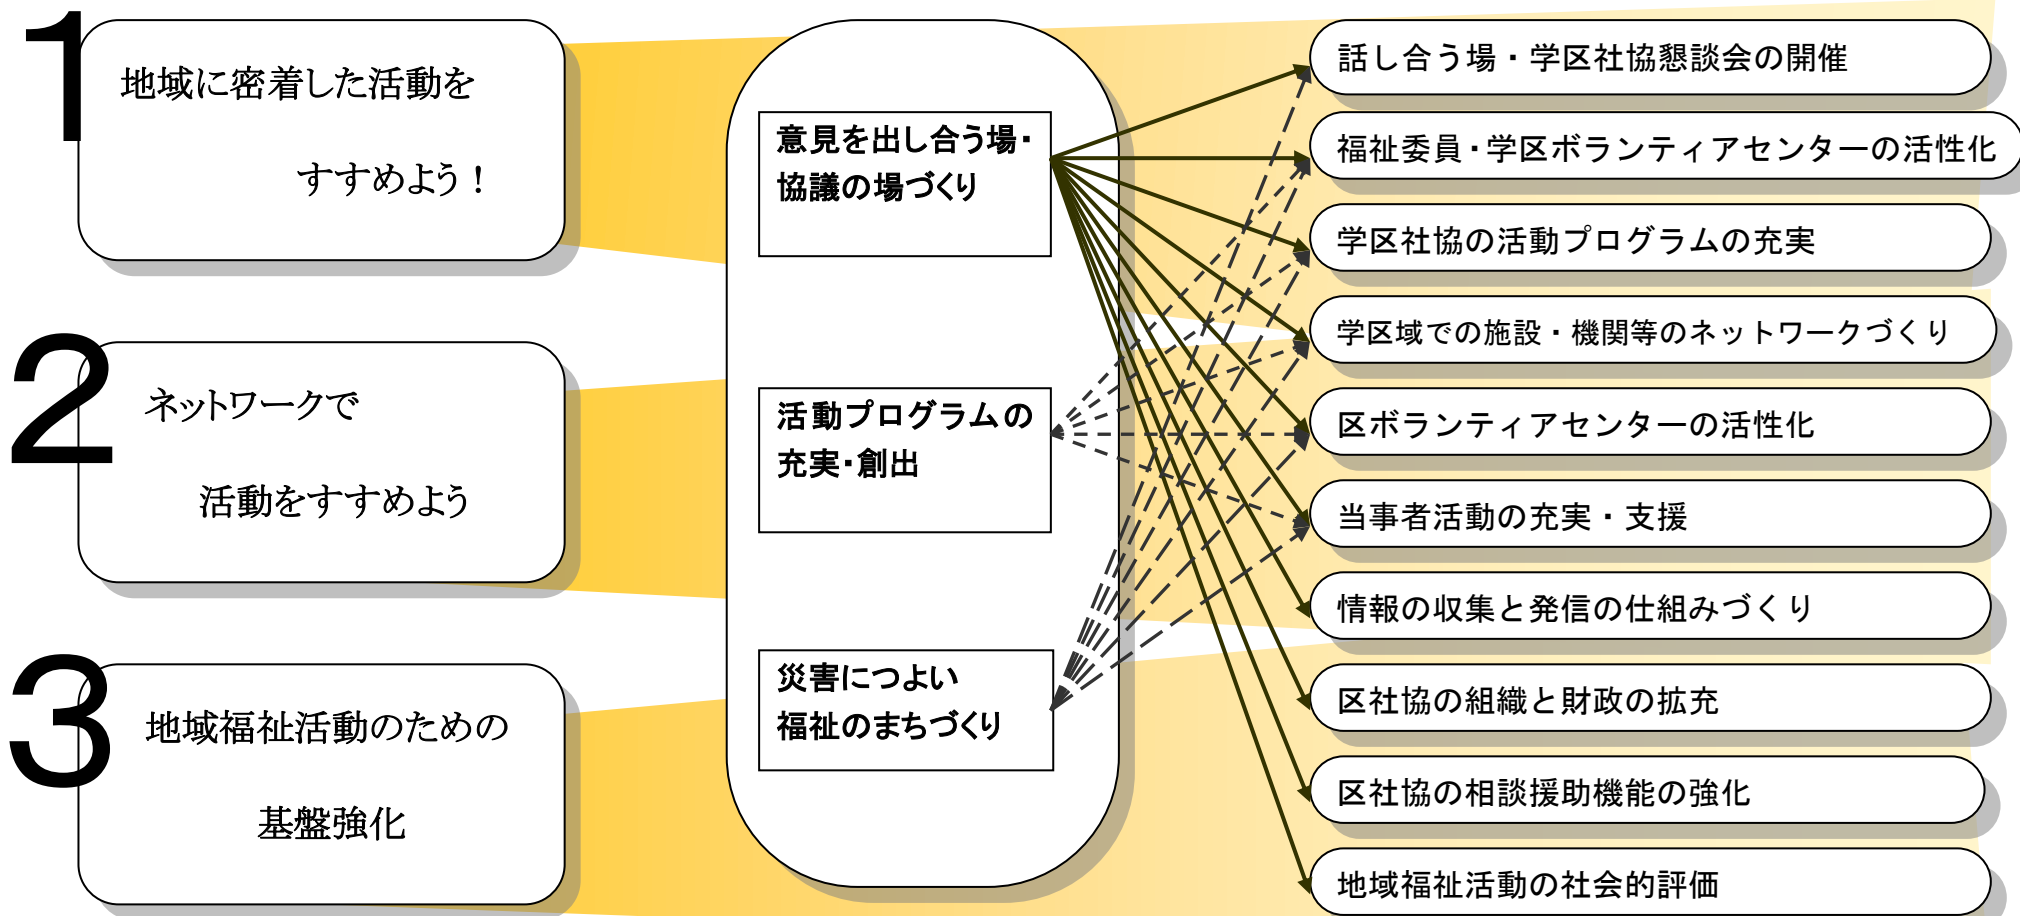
1

地域に密着した活動を

すすめよう！

2

ネットワークで

活動をすすめよう

3

地域福祉活動のための

基盤強化

意見を出し合う場・協議の場づくり

活動プログラムの充実・創出

災害につよい福祉のまちづくり

話し合う場・学区社協懇談会の開催

福祉委員・学区ボランティアセンターの活性化

学区社協の活動プログラムの充実

学区域での施設・機関等のネットワークづくり

区ボランティアセンターの活性化

当事者活動の充実・支援

情報の収集と発信の仕組みづくり

区社協の組織と財政の拡充

区社協の相談援助機能の強化

地域福祉活動の社会的評価